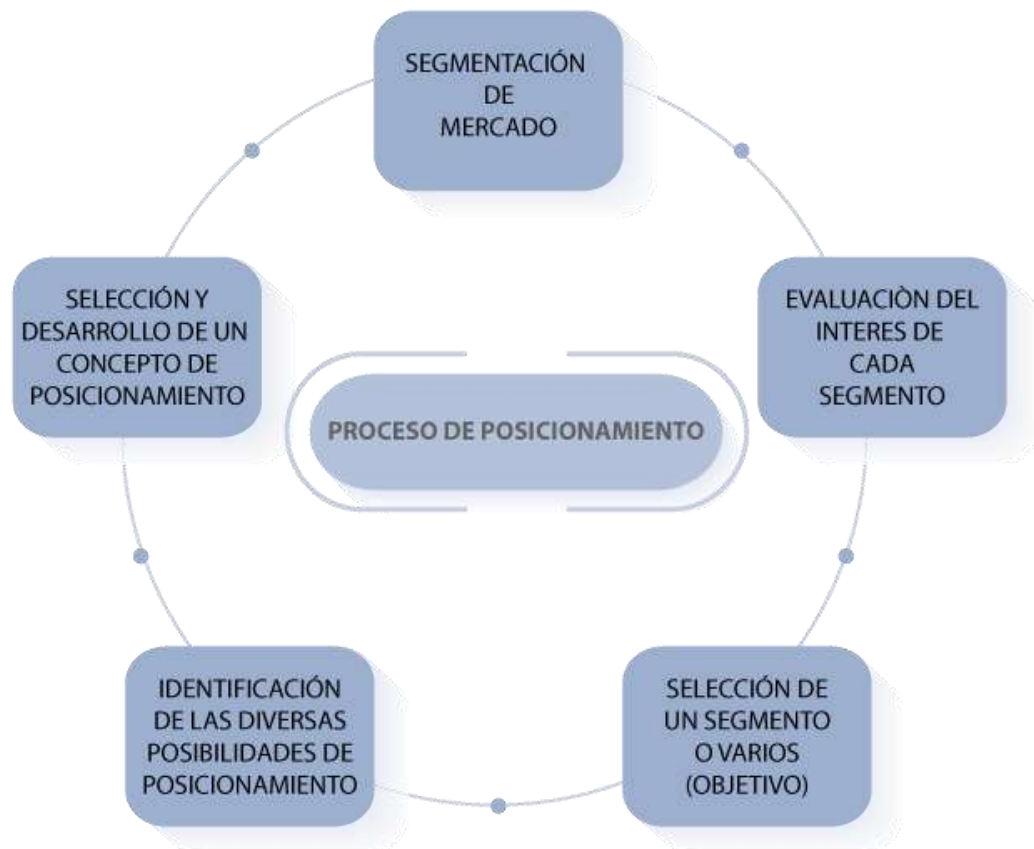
SEGMENTACIÓN DE MERCADO

EVALUACIÒN DEL INTERES DE CADA SEGMENTO

SELECCIÓN DE UN SEGMENTO O VARIOS (OBJETIVO)

IDENTIFICACIÓN DE LAS DIVERSAS POSIBILIDADES DE POSICIONAMIENTO

SELECCIÓN Y DESARROLLO DE UN CONCEPTO DE POSICIONAMIENTO

PROCESO DE POSICIONAMIENTO